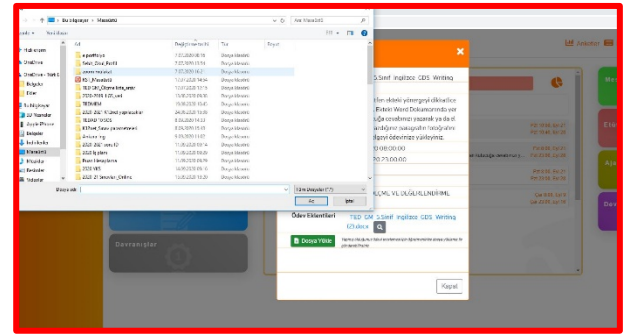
Bu bilgisayar › Masaüstü

Ara: Masaüstü

Ad | Değiştirme tarihi | Tür | Boyut

e-portfolyo | 7.03.2020 | Dosya klasörü
Tatil_Ödevi_Portfö | 7.03.2020 | Dosya klasörü
yapım materyal | 7.03.2020 | Dosya klasörü
REH_JPMasaüstü | 13.03.2020 | Dosya klasörü
TED EM1_Öğretmenler_ortak | 17.03.2020 | Dosya klasörü
2019-2020 9-10_sınıf | 15.03.2020 | Dosya klasörü
TEDNERM | 15.03.2020 | Dosya klasörü
2020-2021 Kitabü yapılacaklar | 24.03.2020 | Dosya klasörü
TEDRSIV TEDM2 | 8.03.2020 | Dosya klasörü
BTPnet_Sınav yanıtları | 8.03.2020 | Dosya klasörü
Ankara Lisesi | 8.03.2020 | Dosya klasörü
2020-2021 ders 10 | 11.03.2020 | Dosya klasörü
2020 Eylem | 11.03.2020 | Dosya klasörü
Team Hikayeleri | 11.03.2020 | Dosya klasörü
2020 M5 | 14.03.2020 | Dosya klasörü
2020-21 Sınavlar_Online | 11.03.2020 | Dosya klasörü

Hızlı erişim
Masaüstü
OneDrive
Belgeler
Bu bilgisayar
3D Nesneler
Apple iPhone
Belgeler
İndirilenler
Masaüstü
Müzikler
Resimler
Videolar

Dosya adı:
Tüm dosyalar (*.*)
Aç
İptal

5.Sınıf İngilizce GDS Writing

lan ekteki yönergeyi dikkatlice
Rekin Word Dokümanında yer
uğu cevabınızı yazarak ya da el
ardığınız paragrafın fotoğrafını
ilgeyi ödevinize yükleyiniz.

0:08:00:00
0:23:00:00

CML VE DEĞERLENDİRME

Ödev Eklentileri
TED EM 5.Sınıf İngilizce GDS Writing
Ödev.docx

Dosya Yükle

Kapat

Devamsızlar

Ajanda